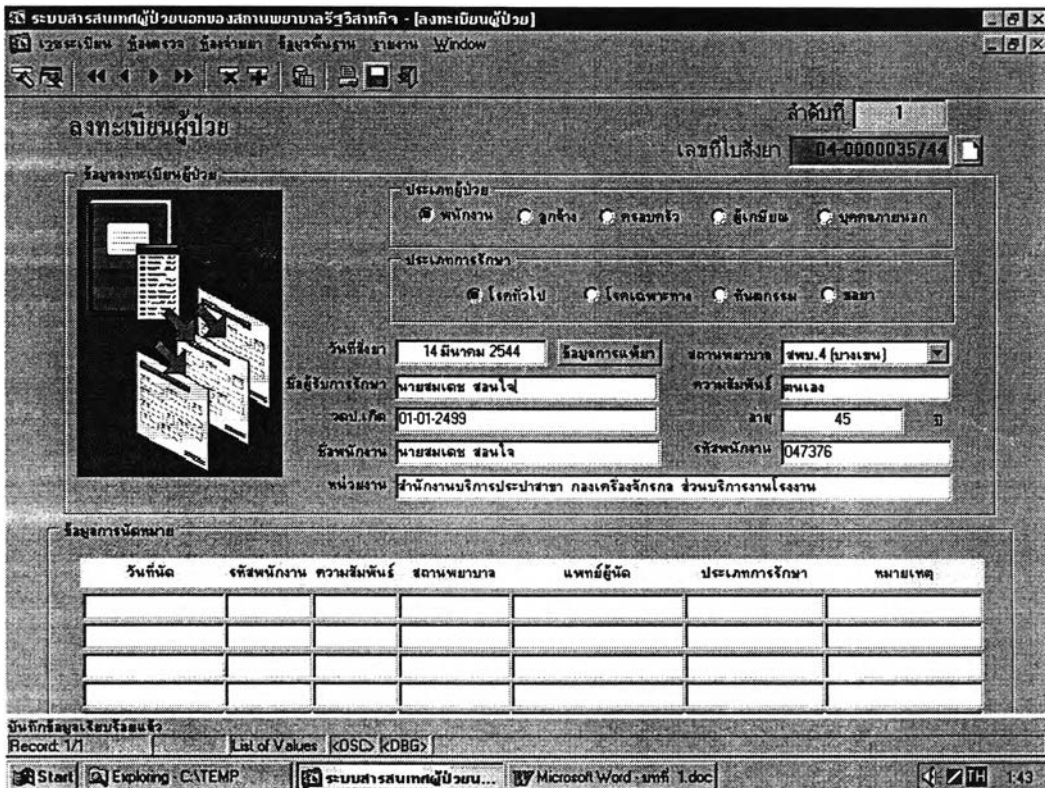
ระบบสารสนเทศผู้ป่วยนอกของสถานพยาบาลรัฐวิสาหกิจ - [ลงทะเบียนผู้ป่วย]

ทะเบียน ข้อตรวจ ข้อจ่ายยา ข้อมูลพื้นฐาน รายงาน Window

ลงทะเบียนผู้ป่วย

ลำดับที่ 1

เลขที่ใบสั่งยา 04-0000035/44

ข้อมูลลงทะเบียนผู้ป่วย

ประเภทผู้ป่วย

พนักงาน ลูกจ้าง ครอบครัว ผู้เกษียณ บุคคลภายนอก

ประเภทการรักษา

โรคทั่วไป โรคเฉพาะทาง ทันตกรรม ขอยา

วันที่สั่งยา 14 มีนาคม 2544 ข้อมูลการแพ้ยา สถานพยาบาล สพบ.4 (บางเขน)

ชื่อผู้รับการรักษา นายสมเดช สอนใจ ความสัมพันธ์ ตนเอง

วดป.เกิด 01-01-2499 อายุ 45 ปี

ชื่อพนักงาน นายสมเดช สอนใจ รหัสพนักงาน 047376

หน่วยงาน สำนักงานบริการประปาสาขา กองเครื่องจักรกล ส่วนบริการงานโรงงาน

ข้อมูลการนัดหมาย

| วันที่นัด | รหัสพนักงาน | ความสัมพันธ์ | สถานพยาบาล | แพทย์ผู้นัด | ประเภทการรักษา | หมายเหตุ |
|---|---|---|---|---|---|---|
| | | | | | | |
| | | | | | | |
| | | | | | | |
| | | | | | | |

บันทึกข้อมูลเรียบร้อยแล้ว
Record: 1/1 List of Values <OSC> <DBG>

Start Exploring - C:\TEMP ระบบสารสนเทศผู้ป่วยน... Microsoft Word - บทที่ 1.doc 1:43